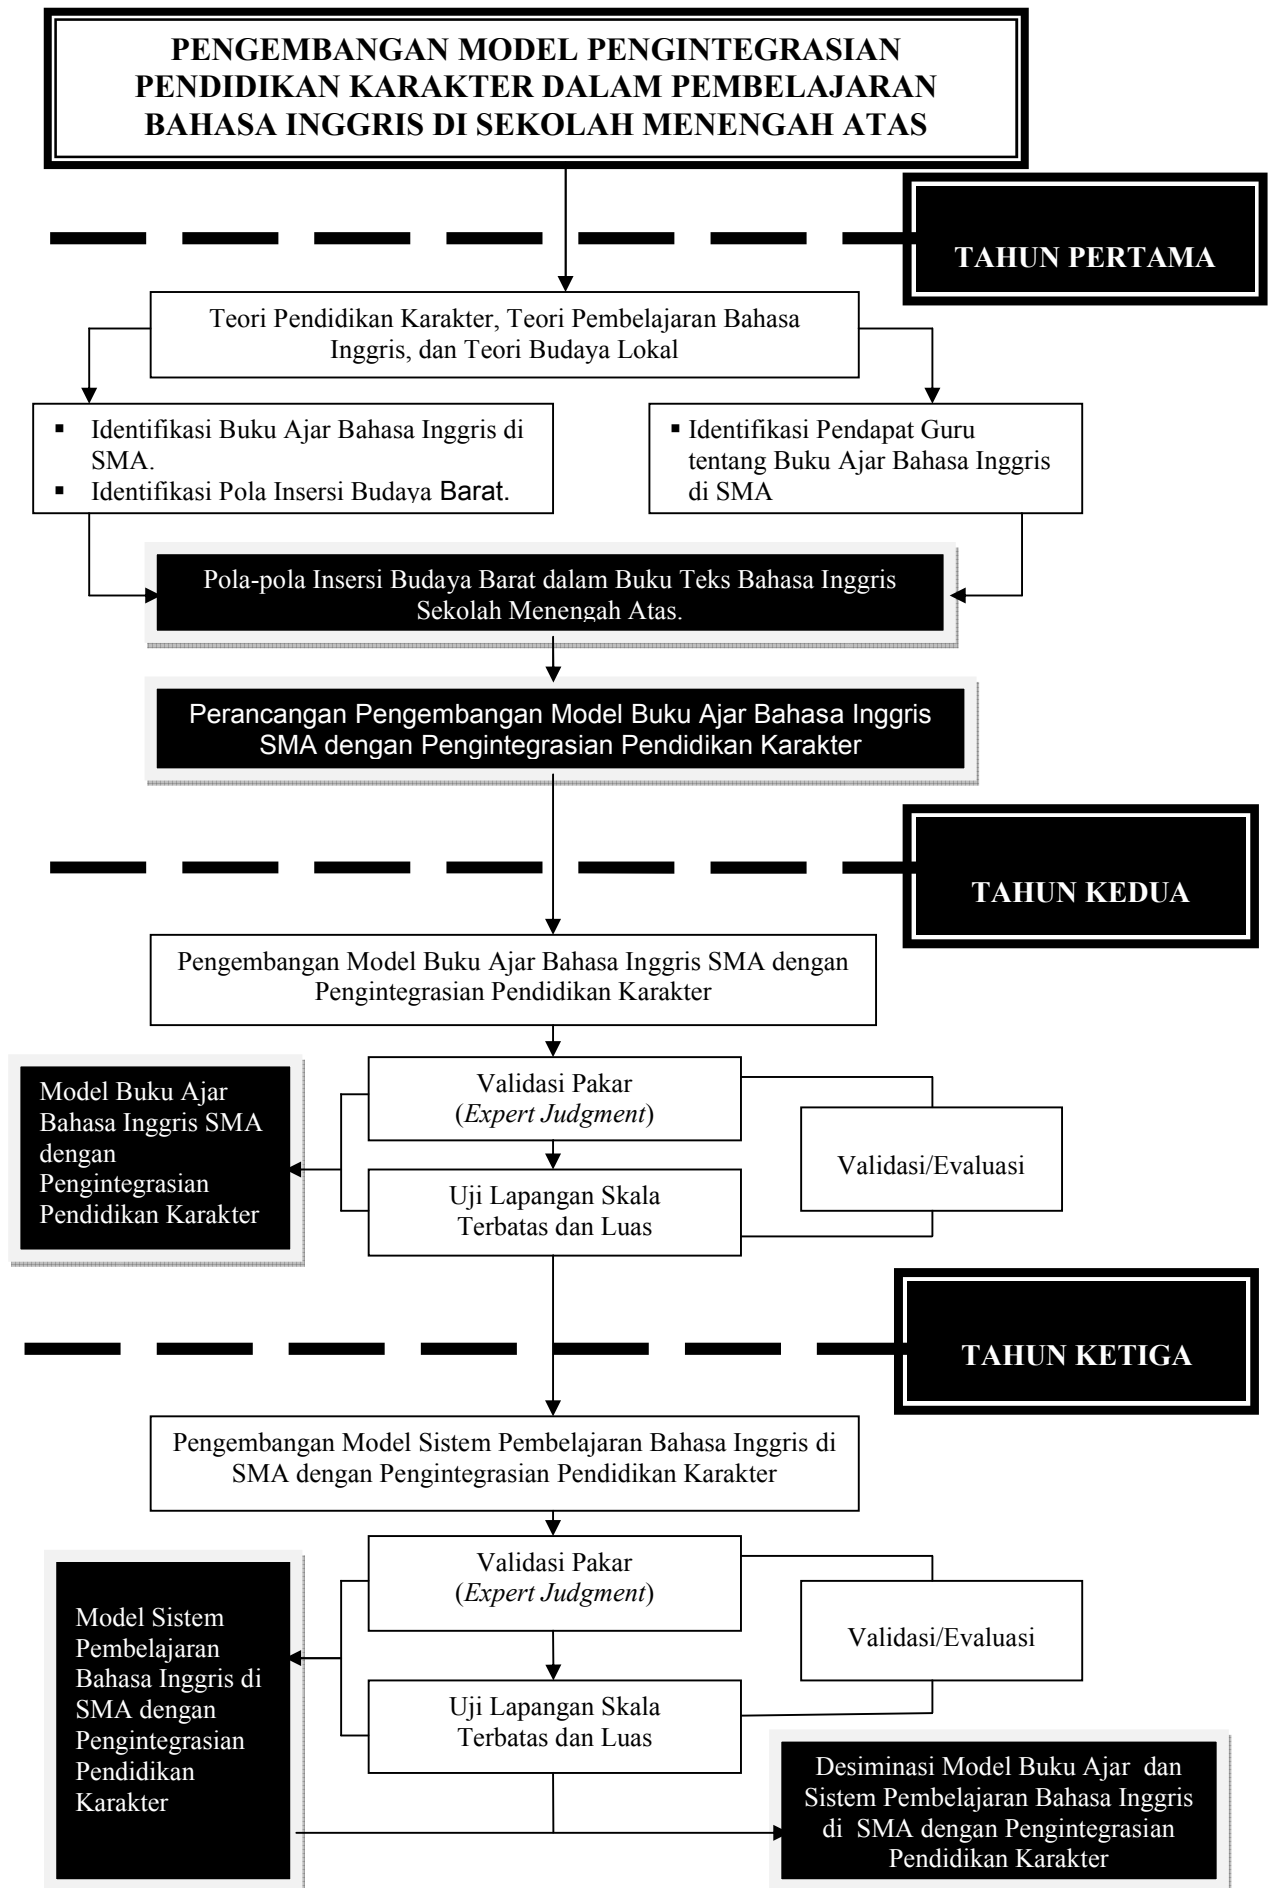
PENGEMBANGAN MODEL PENGINTEGRASIAN PENDIDIKAN KARAKTER DALAM PEMBELAJARAN BAHASA INGGRIS DI SEKOLAH MENENGAH ATAS

TAHUN PERTAMA

Teori Pendidikan Karakter, Teori Pembelajaran Bahasa Inggris, dan Teori Budaya Lokal

- Identifikasi Buku Ajar Bahasa Inggris di SMA.
- Identifikasi Pola Insersi Budaya Barat.

- Identifikasi Pendapat Guru tentang Buku Ajar Bahasa Inggris di SMA

Pola-pola Insersi Budaya Barat dalam Buku Teks Bahasa Inggris Sekolah Menengah Atas.

Perancangan Pengembangan Model Buku Ajar Bahasa Inggris SMA dengan Pengintegrasian Pendidikan Karakter

TAHUN KEDUA

Pengembangan Model Buku Ajar Bahasa Inggris SMA dengan Pengintegrasian Pendidikan Karakter

Model Buku Ajar Bahasa Inggris SMA dengan Pengintegrasian Pendidikan Karakter

Validasi Pakar (*Expert Judgment*)

Validasi/Evaluasi

Uji Lapangan Skala Terbatas dan Luas

TAHUN KETIGA

Pengembangan Model Sistem Pembelajaran Bahasa Inggris di SMA dengan Pengintegrasian Pendidikan Karakter

Model Sistem Pembelajaran Bahasa Inggris di SMA dengan Pengintegrasian Pendidikan Karakter

Validasi Pakar (*Expert Judgment*)

Validasi/Evaluasi

Uji Lapangan Skala Terbatas dan Luas

Desiminasi Model Buku Ajar dan Sistem Pembelajaran Bahasa Inggris di SMA dengan Pengintegrasian Pendidikan Karakter